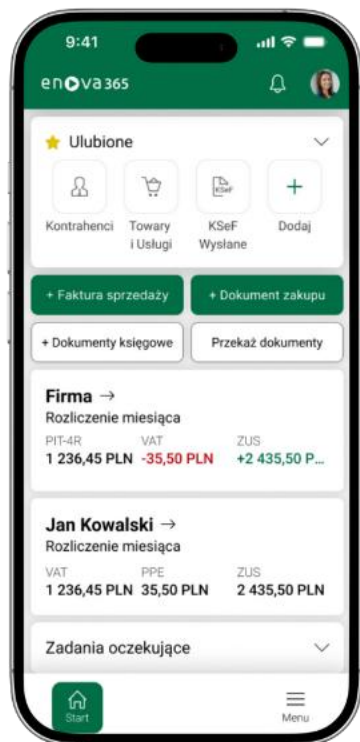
9:41

enova365

Ulubione

Kontrahenci

Towary i Usługi

KSeF

KSeF Wysłane

Dodaj

+ Faktura sprzedaży

+ Dokument zakupu

+ Dokumenty księgowe

Przekaż dokumenty

Firma →
Rozliczenie miesiąca

| PIT-4R | VAT | ZUS |
|---|---|---|
| 1 236,45 PLN | -35,50 PLN | +2 435,50 P... |

Jan Kowalski →
Rozliczenie miesiąca

| VAT | PPE | ZUS |
|---|---|---|
| 1 236,45 PLN | 35,50 PLN | 2 435,50 PLN |

Zadania oczekujące

Start

Menu